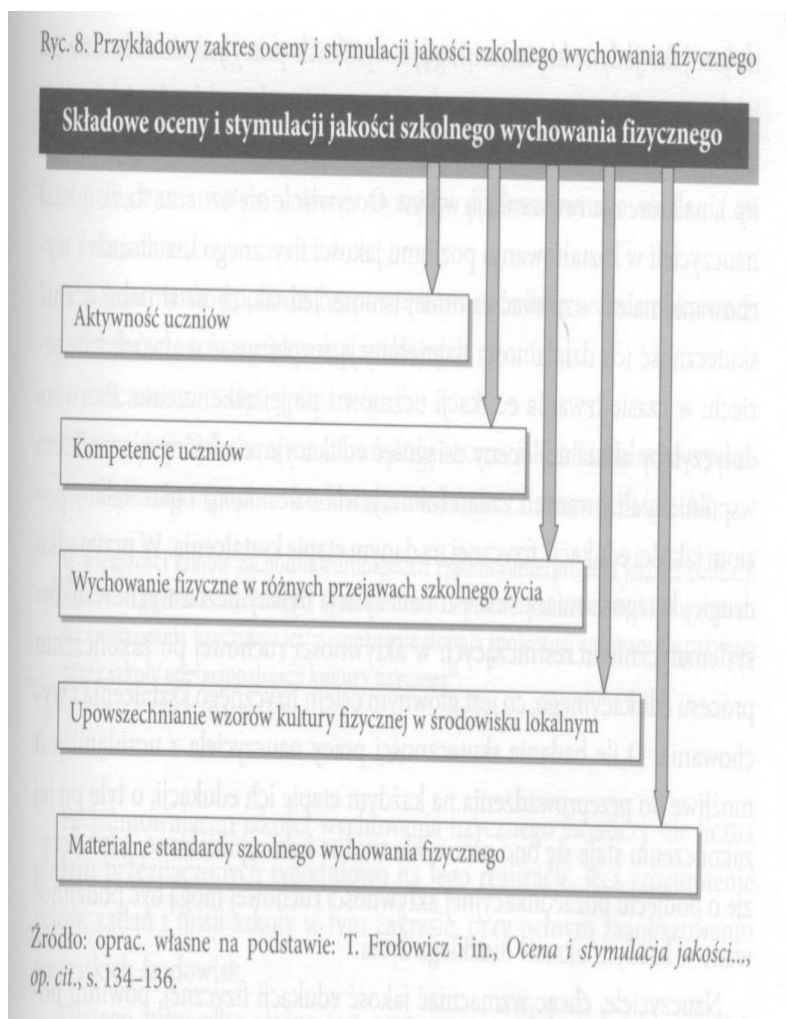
Ryc. 8. Przykładowy zakres oceny i stymulacji jakości szkolnego wychowania fizycznego

Składowe oceny i stymulacji jakości szkolnego wychowania fizycznego

Aktywność uczniów

Kompetencje uczniów

Wychowanie fizyczne w różnych przejawach szkolnego życia

Upowszechnianie wzorów kultury fizycznej w środowisku lokalnym

Materialne standardy szkolnego wychowania fizycznego

Źródło: oprac. własne na podstawie: T. Frołowicz i in., Ocena i stymulacja jakości..., op. cit., s. 134–136.